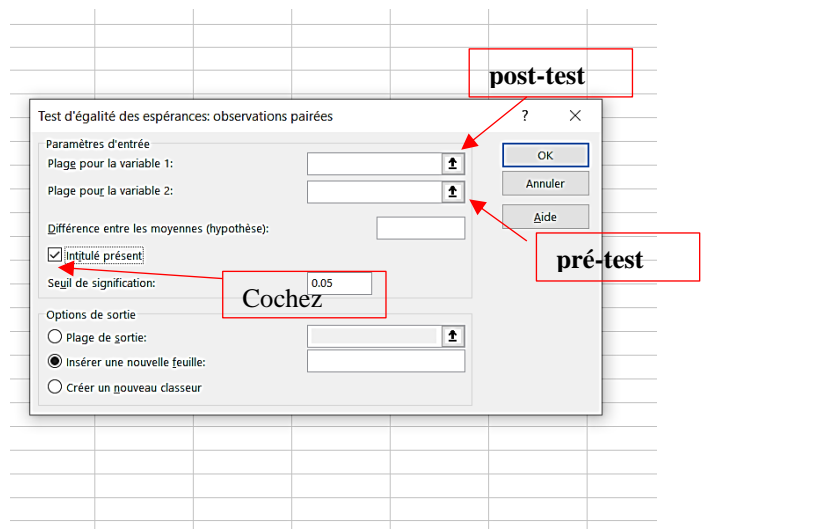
post-test

Test d'égalité des espérances: observations pairées

?

Paramètres d'entrée

Plage pour la variable 1:

Plage pour la variable 2:

Différence entre les moyennes (hypothèse):

Intitulé présent

Seuil de signification: 0.05

Cochez

OK

Annuler

Aide

pré-test

Options de sortie

Plage de sortie:

Insérer une nouvelle feuille:

Créer un nouveau classeur